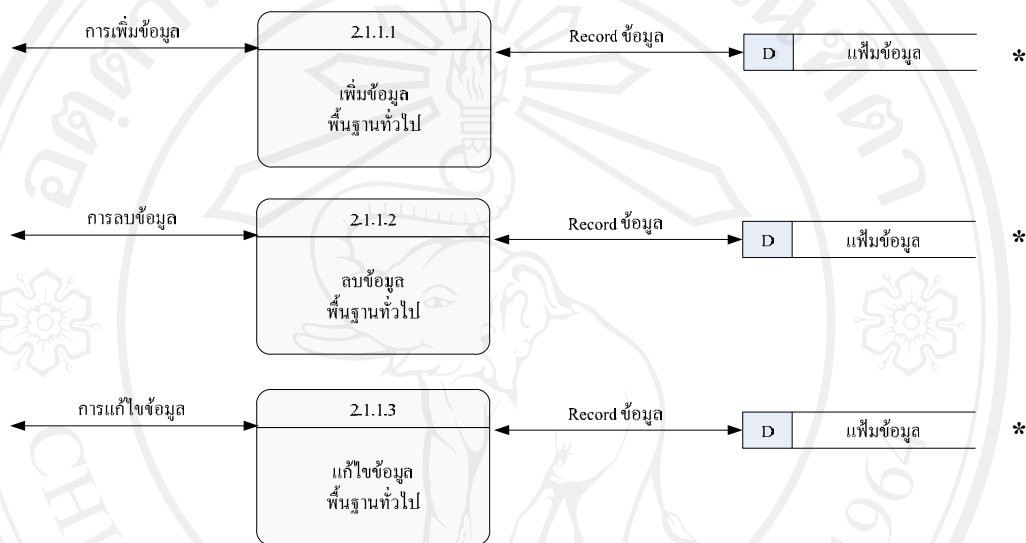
การเพิ่มข้อมูล

2.1.1.1

เพิ่มข้อมูล
พื้นฐานทั่วไป

Record ข้อมูล

D

แฟ้มข้อมูล

*

การลบข้อมูล

2.1.1.2

ลบข้อมูล
พื้นฐานทั่วไป

Record ข้อมูล

D

แฟ้มข้อมูล

*

การแก้ไขข้อมูล

2.1.1.3

แก้ไขข้อมูล
พื้นฐานทั่วไป

Record ข้อมูล

D

แฟ้มข้อมูล

*